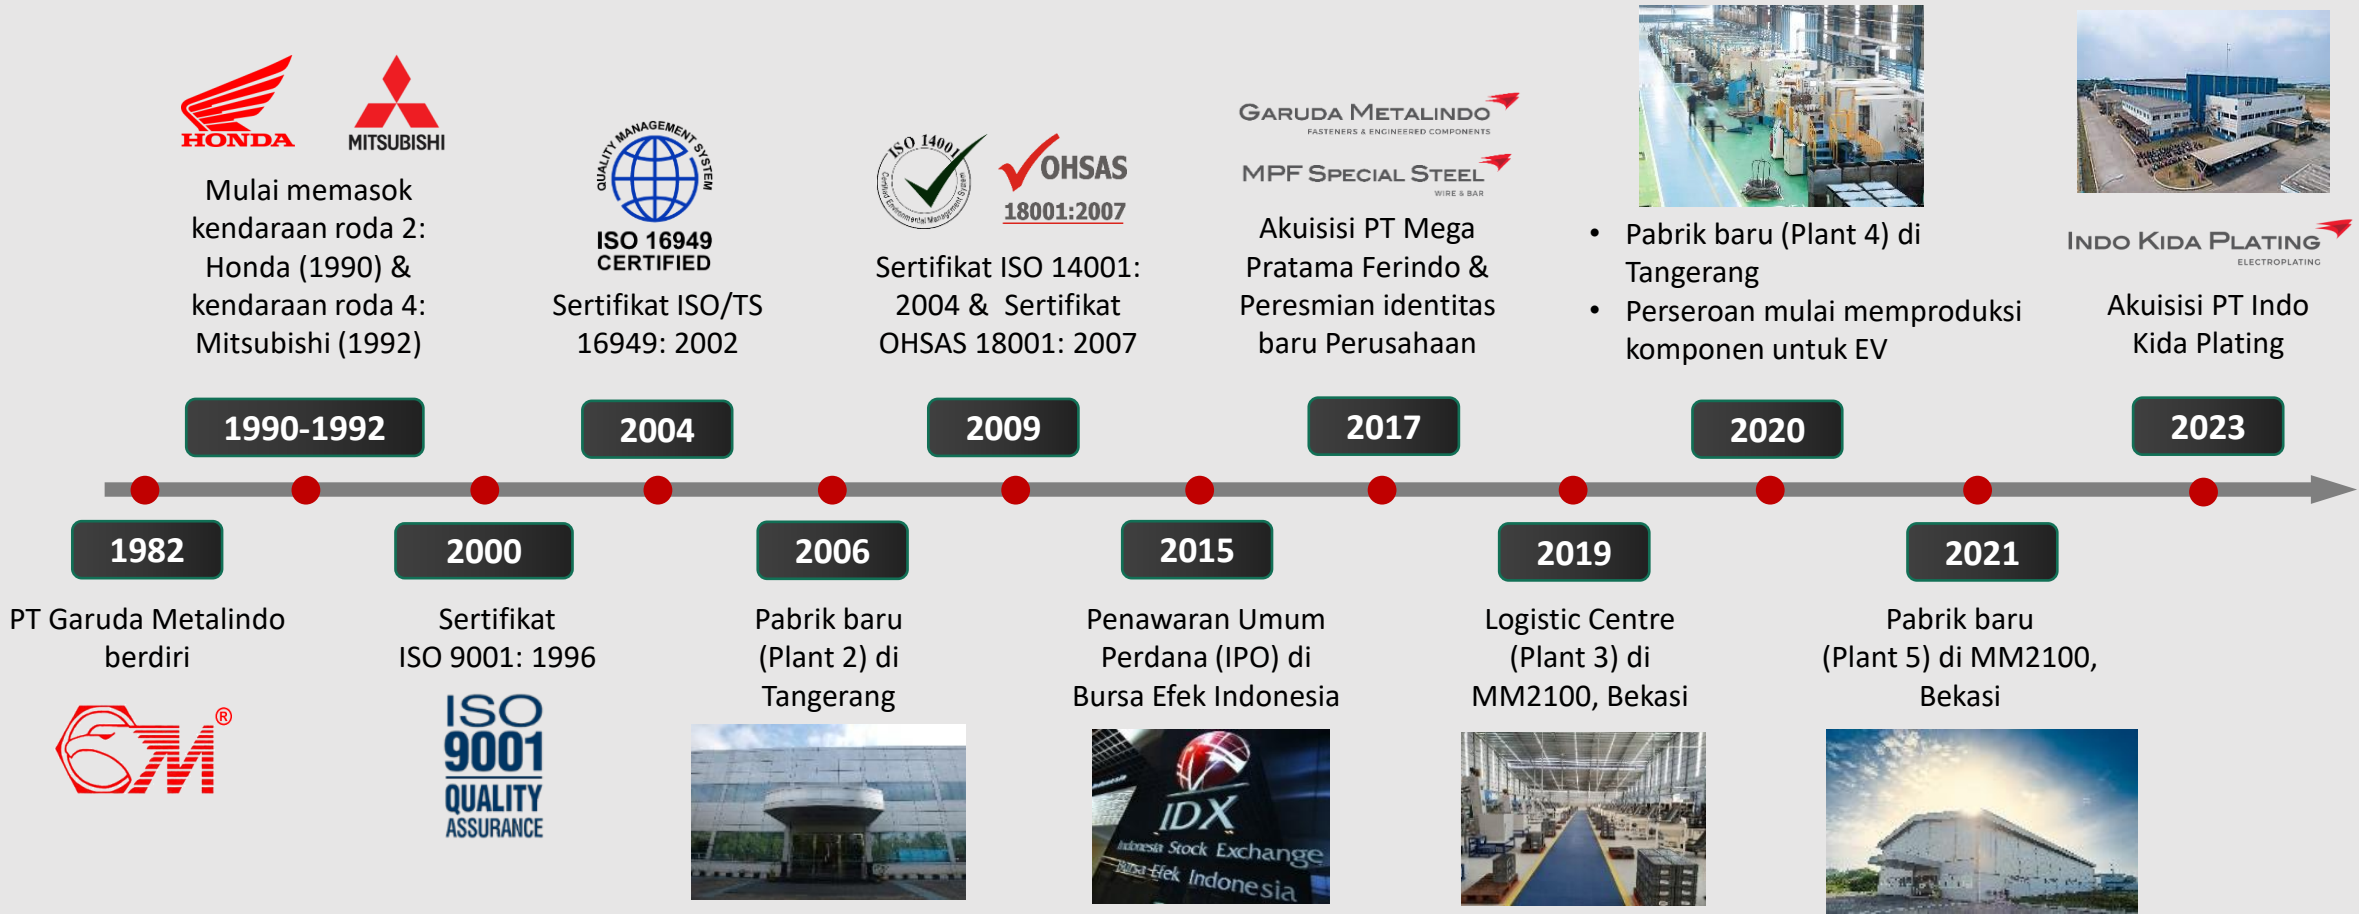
HONDA MITSUBISHI

Mulai memasok kendaraan roda 2: Honda (1990) & kendaraan roda 4: Mitsubishi (1992)

QUALITY MANAGEMENT SYSTEM
ISO 16949 CERTIFIED

Sertifikat ISO/TS 16949: 2002

ISO 14001 Certified Environmental Management System
OHSAS 18001:2007

Sertifikat ISO 14001: 2004 & Sertifikat OHSAS 18001: 2007

GARUDA METALINDO FASTENERS & ENGINEERED COMPONENTS
MPF SPECIAL STEEL WIRE & BAR

Akuisisi PT Mega Pratama Ferindo & Peresmian identitas baru Perusahaan

• Pabrik baru (Plant 4) di Tangerang
• Perseroan mulai memproduksi komponen untuk EV

INDO KIDA PLATING ELECTROPLATING

Akuisisi PT Indo Kida Plating

1990-1992

2004

2009

2017

2020

2023

1982

PT Garuda Metalindo berdiri

®

2000

Sertifikat ISO 9001: 1996

ISO 9001 QUALITY ASSURANCE

2006

Pabrik baru (Plant 2) di Tangerang

2015

Penawaran Umum Perdana (IPO) di Bursa Efek Indonesia

IDX Indonesia Stock Exchange Bursa Efek Indonesia

2019

Logistic Centre (Plant 3) di MM2100, Bekasi

2021

Pabrik baru (Plant 5) di MM2100, Bekasi